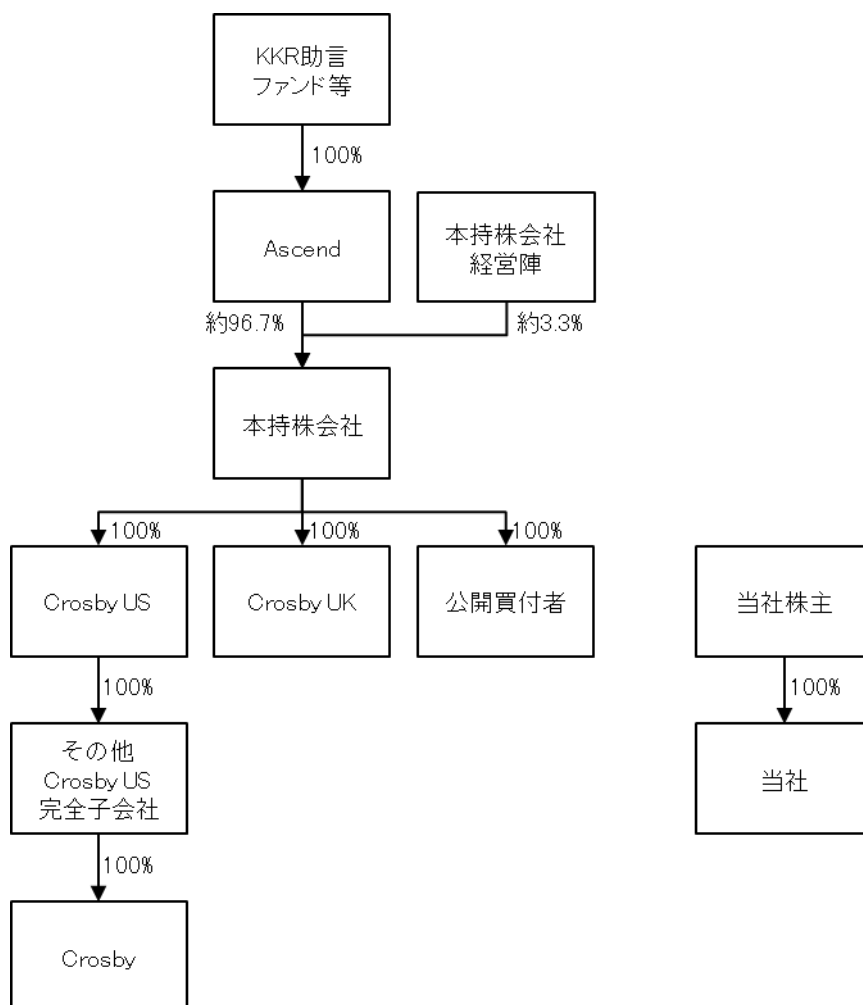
KKR助言ファンド等

100%

Ascend

本持株会社経営陣

約96.7%

約3.3%

本持株会社

100%

100%

100%

Crosby US

Crosby UK

公開買付者

当社株主

100%

100%

その他 Crosby US 完全子会社

当社

100%

Crosby